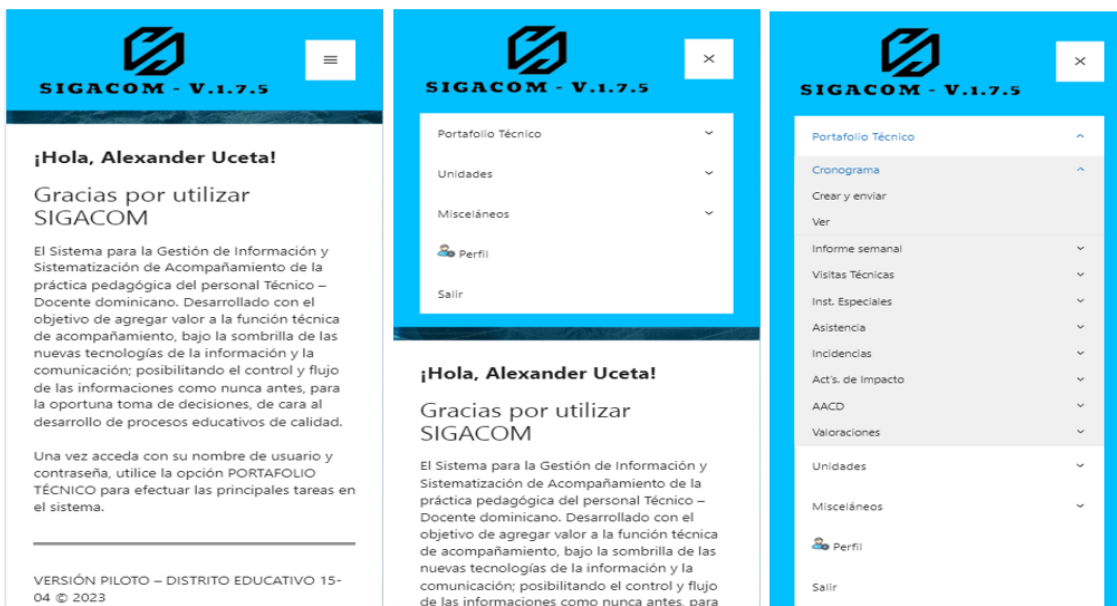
SIGACOM - V.1.7.5

¡Hola, Alexander Uceta!

Gracias por utilizar SIGACOM

El Sistema para la Gestión de Información y Sistematización de Acompañamiento de la práctica pedagógica del personal Técnico – Docente dominicano. Desarrollado con el objetivo de agregar valor a la función técnica de acompañamiento, bajo la sombrilla de las nuevas tecnologías de la información y la comunicación; posibilitando el control y flujo de las informaciones como nunca antes, para la oportuna toma de decisiones, de cara al desarrollo de procesos educativos de calidad.

Una vez acceda con su nombre de usuario y contraseña, utilice la opción PORTAFOLIO TÉCNICO para efectuar las principales tareas en el sistema.

VERSIÓN PILOTO – DISTRITO EDUCATIVO 15-04 © 2023

SIGACOM - V.1.7.5

×

Portafolio Técnico

Unidades

Misceláneos

Perfil

Salir

¡Hola, Alexander Uceta!

Gracias por utilizar SIGACOM

El Sistema para la Gestión de Información y Sistematización de Acompañamiento de la práctica pedagógica del personal Técnico – Docente dominicano. Desarrollado con el objetivo de agregar valor a la función técnica de acompañamiento, bajo la sombrilla de las nuevas tecnologías de la información y la comunicación; posibilitando el control y flujo de las informaciones como nunca antes, para

SIGACOM - V.1.7.5

×

Portafolio Técnico

Cronograma

Crear y enviar

Ver

Informe semanal

Visitas Técnicas

Inst. Especiales

Asistencia

Incidencias

Act's. de Impacto

AACD

Valoraciones

Unidades

Misceláneos

Perfil

Salir